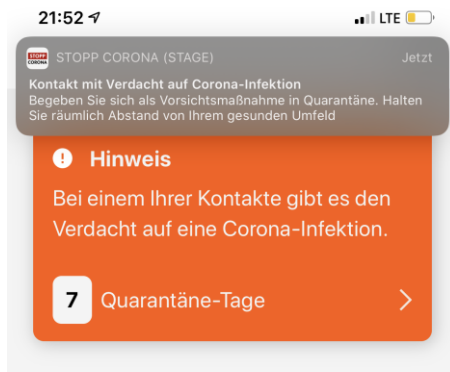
21:52
LTE

STOPP CORONA
STOPP CORONA (STAGE)
Jetzt
Kontakt mit Verdacht auf Corona-Infektion
Begeben Sie sich als Vorsichtsmaßnahme in Quarantäne. Halten Sie räumlich Abstand von Ihrem gesunden Umfeld

Hinweis
Bei einem Ihrer Kontakte gibt es den Verdacht auf eine Corona-Infektion.

7 Quarantäne-Tage